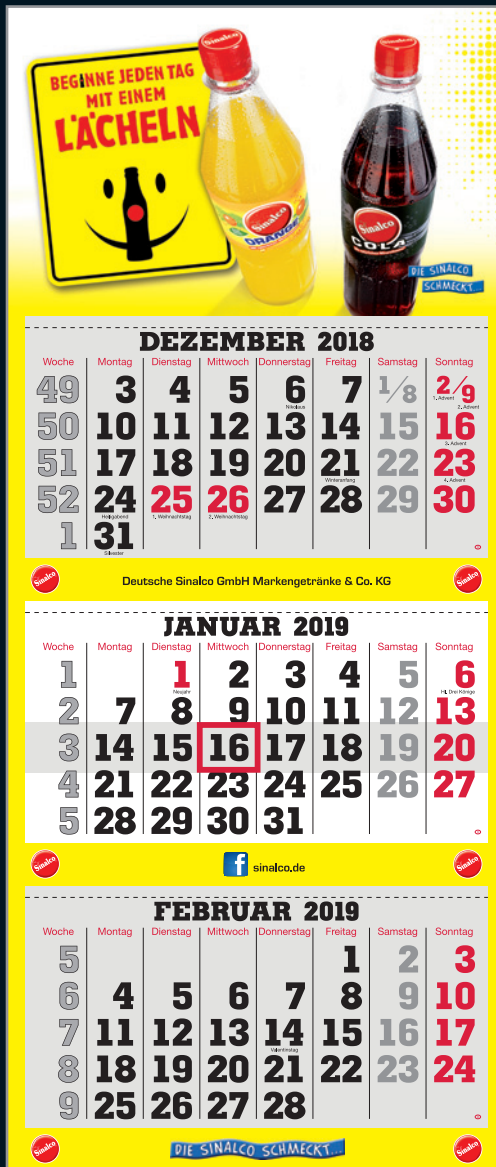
BEGINNE JEDEN TAG MIT EINEM LÄCHELN

Sinalco ORANGE

Sinalco COLA

DIE SINALCO SCHMECKT.

DEZEMBER 2018

| Woche | Montag | Dienstag | Mittwoch | Donnerstag | Freitag | Samstag | Sonntag |
|---|---|---|---|---|---|---|---|
| 49 | 3 | 4 | 5 | 6 Nikolaus | 7 | 1/8 | 2/9 1. Advent 2. Advent |
| 50 | 10 | 11 | 12 | 13 | 14 | 15 | 16 3. Advent |
| 51 | 17 | 18 | 19 | 20 | 21 Winteranfang | 22 | 23 4. Advent |
| 52 | 24 Heiligabend | 25 1. Weihnachtstag | 26 2. Weihnachtstag | 27 | 28 | 29 | 30 |
| 1 | 31 Silvester | | | | | | |

Sinalco

Deutsche Sinalco GmbH Markengetränke & Co. KG

Sinalco

JANUAR 2019

| Woche | Montag | Dienstag | Mittwoch | Donnerstag | Freitag | Samstag | Sonntag |
|---|---|---|---|---|---|---|---|
| 1 | | 1 Neujahr | 2 | 3 | 4 | 5 | 6 Hl. Drei Könige |
| 2 | 7 | 8 | 9 | 10 | 11 | 12 | 13 |
| 3 | 14 | 15 | 16 | 17 | 18 | 19 | 20 |
| 4 | 21 | 22 | 23 | 24 | 25 | 26 | 27 |
| 5 | 28 | 29 | 30 | 31 | | | |

Sinalco

sinalco.de

Sinalco

FEBRUAR 2019

| Woche | Montag | Dienstag | Mittwoch | Donnerstag | Freitag | Samstag | Sonntag |
|---|---|---|---|---|---|---|---|
| 5 | | | | | 1 | 2 | 3 |
| 6 | 4 | 5 | 6 | 7 | 8 | 9 | 10 |
| 7 | 11 | 12 | 13 | 14 Valentinstag | 15 | 16 | 17 |
| 8 | 18 | 19 | 20 | 21 | 22 | 23 | 24 |
| 9 | 25 | 26 | 27 | 28 | | | |

Sinalco

DIE SINALCO SCHMECKT...

Sinalco